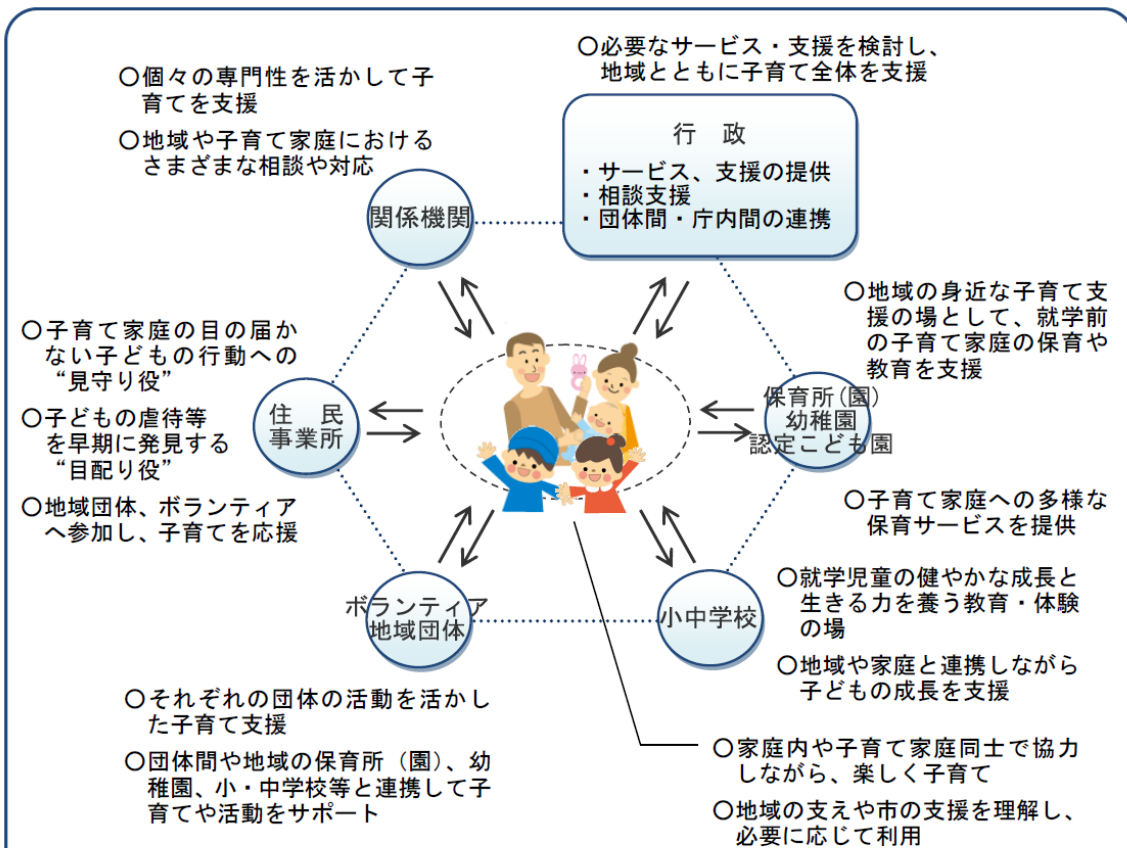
○必要なサービス・支援を検討し、地域とともに子育て全体を支援

行　政
・サービス、支援の提供
・相談支援
・団体間・庁内間の連携

○個々の専門性を活かして子育てを支援
○地域や子育て家庭におけるさまざまな相談や対応

関係機関

○地域の身近な子育て支援の場として、就学前の子育て家庭の保育や教育を支援

保育所（園）
幼稚園
認定こども園

○子育て家庭への多様な保育サービスを提供

○子育て家庭の目の届かない子どもの行動への“見守り役”
○子どもの虐待等を早期に発見する“目配り役”
○地域団体、ボランティアへ参加し、子育てを応援

住　民
事業所

ボランティア
地域団体

○それぞれの団体の活動を活かした子育て支援
○団体間や地域の保育所（園）、幼稚園、小・中学校等と連携して子育てや活動をサポート

小中学校

○就学児童の健やかな成長と生きる力を養う教育・体験の場
○地域や家庭と連携しながら子どもの成長を支援

○家庭内や子育て家庭同士で協力しながら、楽しく子育て
○地域の支えや市の支援を理解し、必要に応じて利用